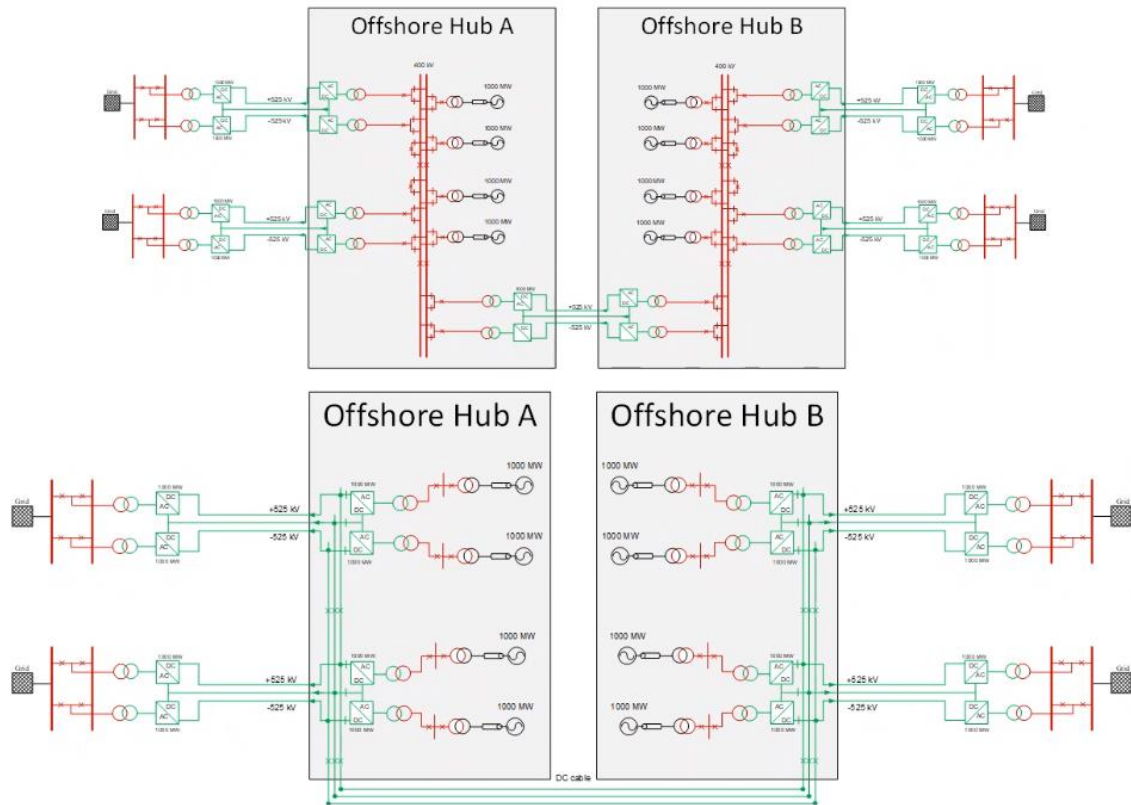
Offshore Hub A

Offshore Hub B

400 kV

400 kV

Grid

Grid

Grid

Grid

+525 kV

-525 kV

+525 kV

-525 kV

+525 kV

-525 kV

+525 kV

-525 kV

+525 kV

-525 kV

1000 MW

1000 MW

1000 MW

1000 MW

1000 MW

1000 MW

1000 MW

1000 MW

Offshore Hub A

Offshore Hub B

Grid

Grid

Grid

Grid

DC AC

1000 MW

+525 kV

-525 kV

+525 kV

-525 kV

+525 kV

-525 kV

+525 kV

-525 kV

1000 MW

1000 MW

1000 MW

1000 MW

1000 MW

1000 MW

1000 MW

1000 MW

DC cable